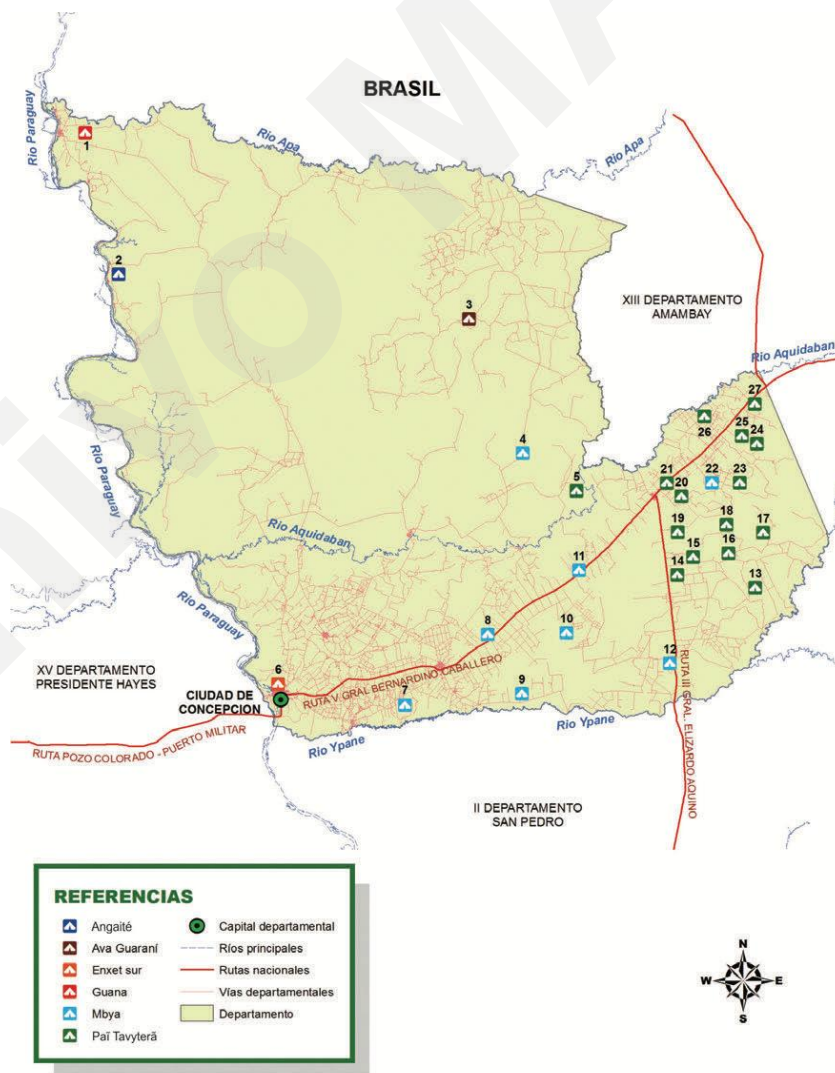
BRASIL

Rio Paraguay

1

Rio Apa

Rio Apa

2

3

XIII DEPARTAMENTO AMAMBAY

Rio Aquidaban

Rio Paraguay

4

5

27

26

25

24

21

22

23

20

19

18

17

15

16

14

13

11

Rio Aquidaban

Rio Paraguay

8

10

12

XV DEPARTAMENTO PRESIDENTE HAYES

6

CIUDAD DE CONCEPCION

RUTA V GRAL BERNARDINO CABALLERO

7

9

Rio Ypane

Rio Ypane

RUTA III GRAL. ELIZARDO AQUINO

RUTA POZO COLORADO - PUERTO MILITAR

II DEPARTAMENTO SAN PEDRO

REFERENCIAS

Angaité

Ava Guaraní

Enxet sur

Guana

Mbya

Paĩ Tavyterã

Capital departamental

Ríos principales

Rutas nacionales

Vías departamentales

Departamento

N

W

E

S